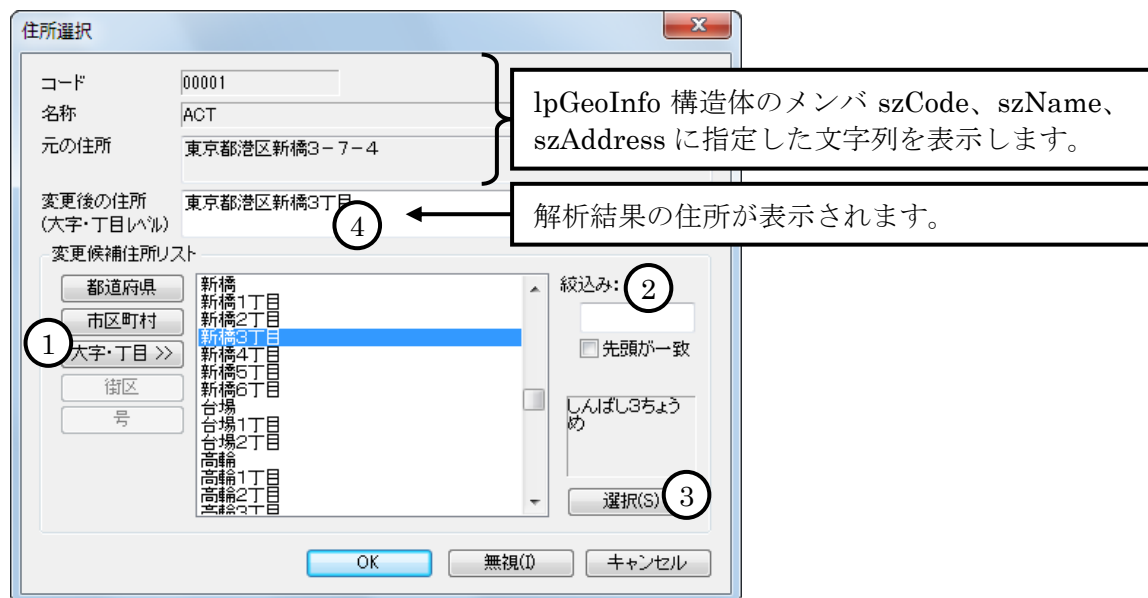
住所選択

コード 00001
名称 ACT
元の住所 東京都港区新橋3－7－4

lpGeoInfo 構造体のメンバ szCode、szName、szAddress に指定した文字列を表示します。

変更後の住所
(大字・丁目レベル) 東京都港区新橋3丁目

④

解析結果の住所が表示されます。

変更候補住所リスト

都道府県
市区町村
①
大字・丁目 >>
街区
号

新橋
新橋1丁目
新橋2丁目
新橋3丁目
新橋4丁目
新橋5丁目
新橋6丁目
台場
台場1丁目
台場2丁目
高輪
高輪1丁目
高輪2丁目
高輪3丁目

絞込み: ②

先頭が一致

しんばし3ちょうめ

選択(S) ③

OK
無視(I)
キャンセル